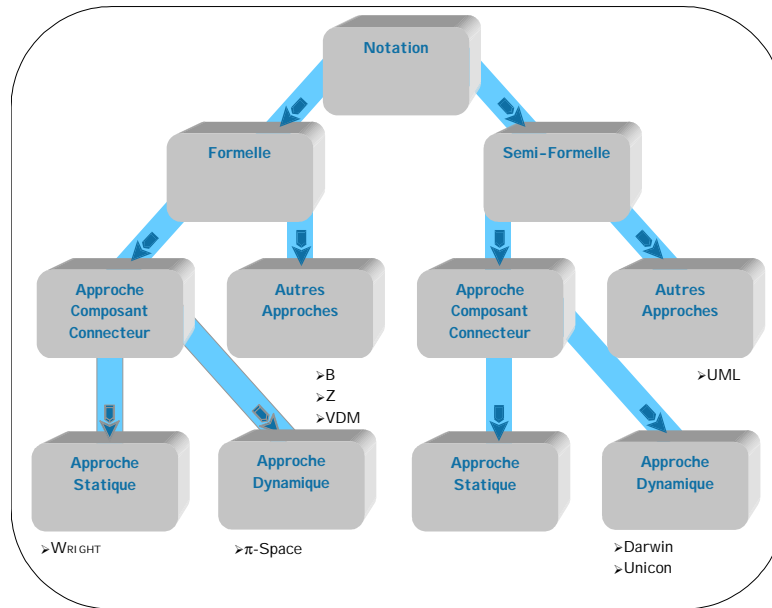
Notation

Formelle

Semi-Formelle

Approche Composant Connecteur

Autres Approches

Approche Composant Connecteur

Autres Approches

➢B
➢Z
➢VDM

➢UML

Approche Statique

Approche Dynamique

Approche Statique

Approche Dynamique

➢WRIGHT

➢π-Space

➢Darwin
➢Unicon